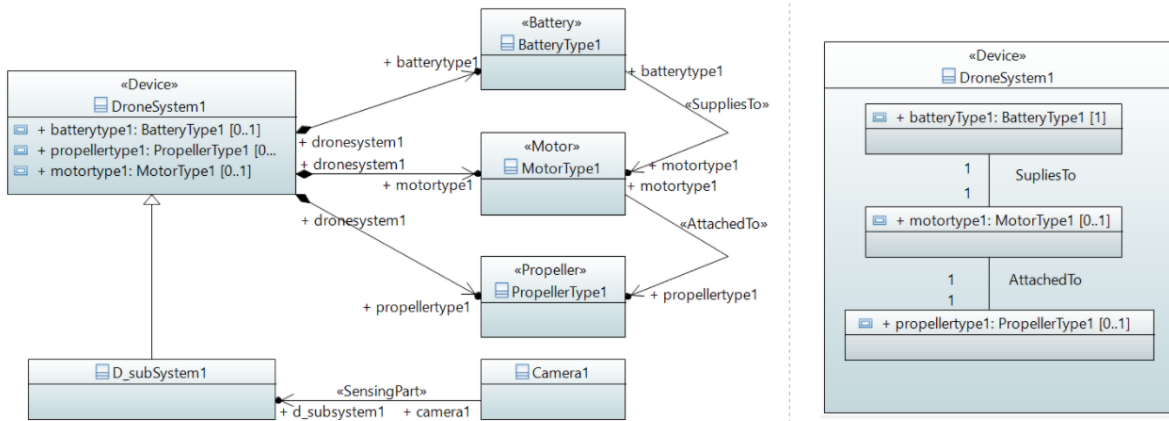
«Battery»
BatteryType1

«Device»
DroneSystem1
+ batterytype1: BatteryType1 [0..1]
+ propellertype1: PropellerType1 [0...
+ motortype1: MotorType1 [0..1]

+ batterytype1
+ batterytype1
«SuppliesTo»
+ dronesystem1
+ dronesystem1
+ motortype1
+ motortype1
+ motortype1

«Motor»
MotorType1

+ dronesystem1
«AttachedTo»

«Propeller»
PropellerType1
+ propellertype1
+ propellertype1

D_subSystem1
«SensingPart»
+ d_subsystem1
+ camera1
Camera1

«Device»
DroneSystem1
+ batteryType1: BatteryType1 [1]
1
SupliesTo
1
+ motortype1: MotorType1 [0..1]
1
AttachedTo
1
+ propellertype1: PropellerType1 [0..1]